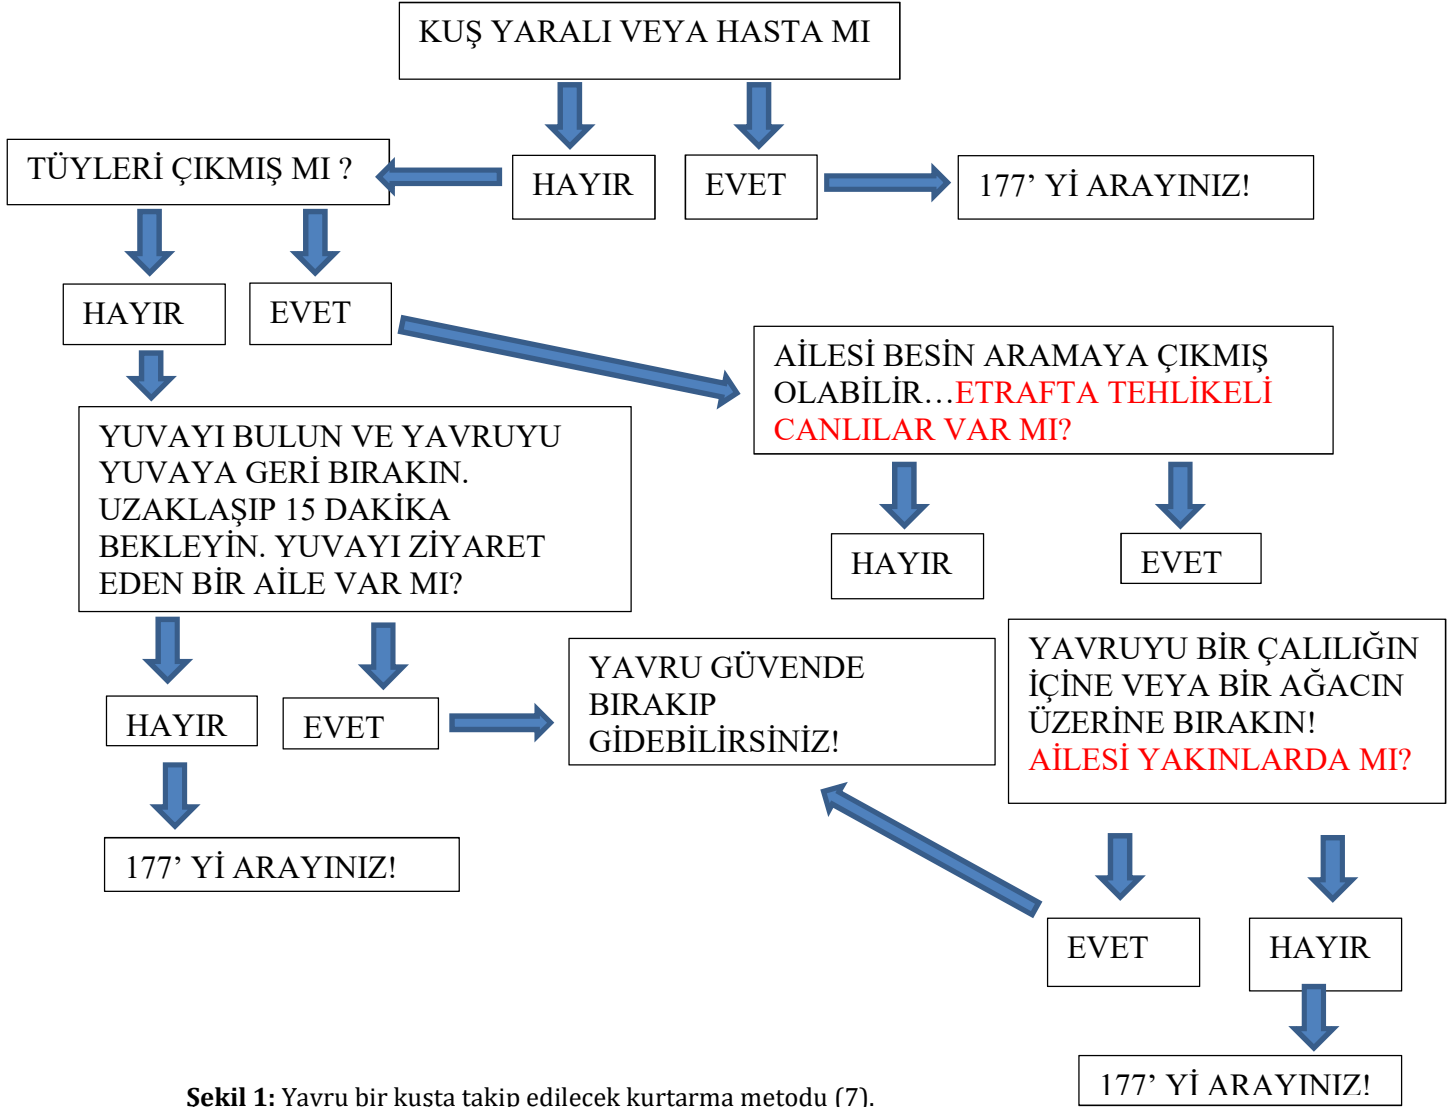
KUŞ YARALI VEYA HASTA MI

HAYIR

EVET

177' Yİ ARAYINIZ!

TÜYLERİ ÇIKMIŞ MI ?

HAYIR

EVET

AİLESİ BESİN ARAMAYA ÇIKMIŞ OLABİLİR…ETRAFTA TEHLİKELİ CANLILAR VAR MI?

YUVAYI BULUN VE YAVRUYU YUVAYA GERİ BIRAKIN. UZAKLAŞIP 15 DAKİKA BEKLEYİN. YUVAYI ZİYARET EDEN BİR AİLE VAR MI?

HAYIR

EVET

HAYIR

EVET

YAVRU GÜVENDE BIRAKIP GİDEBİLİRSİNİZ!

YAVRUYU BİR ÇALILIĞIN İÇİNE VEYA BİR AĞACIN ÜZERİNE BIRAKIN! AİLESİ YAKINLARDA MI?

177' Yİ ARAYINIZ!

EVET

HAYIR

177' Yİ ARAYINIZ!

Şekil 1: Yavru bir kuşta takip edilecek kurtarma metodu (7).